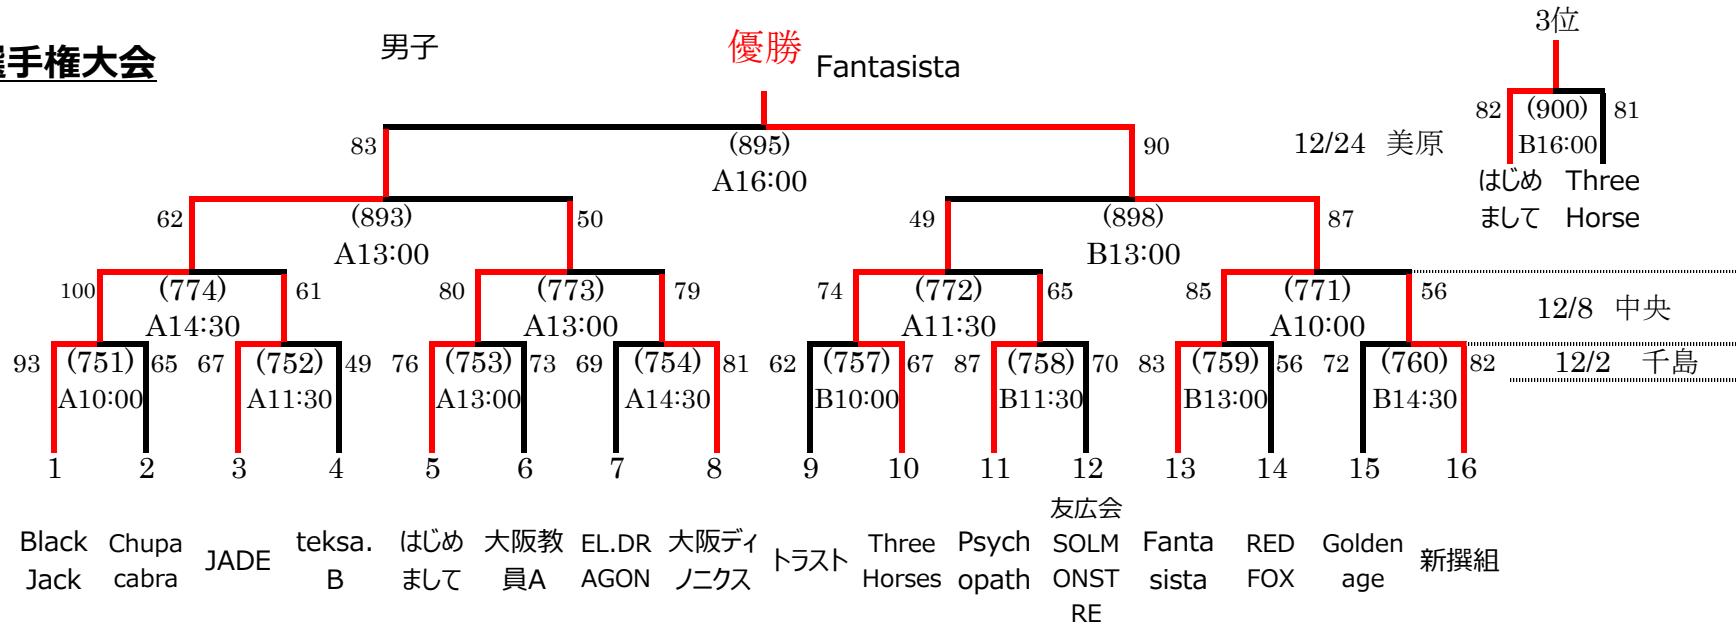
選手権大会

男子

優勝 Fantasista

3位

82 (900) 81
B16:00
はじめまして Three Horse

12/24 美原

83 (895) 90
A16:00

62 (893) 50
A13:00

49 (898) 87
B13:00

100 (774) 61
A14:30

80 (773) 79
A13:00

74 (772) 65
A11:30

85 (771) 56
A10:00

12/8 中央

93 (751) 65
A10:00

67 (752) 49
A11:30

76 (753) 73
A13:00

69 (754) 81
A14:30

62 (757) 67
B10:00

87 (758) 70
B11:30

83 (759) 56
B13:00

72 (760) 82
B14:30

12/2 千島

1 2 3 4 5 6 7 8 9 10 11 12 13 14 15 16

Black Jack
Chupa cabra
JADE
teksa. B
はじめまして
大阪教員A
EL.DRAGON
大阪ディノニクス
トラスト
Three Horses
Psychopath
友広会SOLMONSTRE
Fantasista
RED FOX
Golden age
新撰組